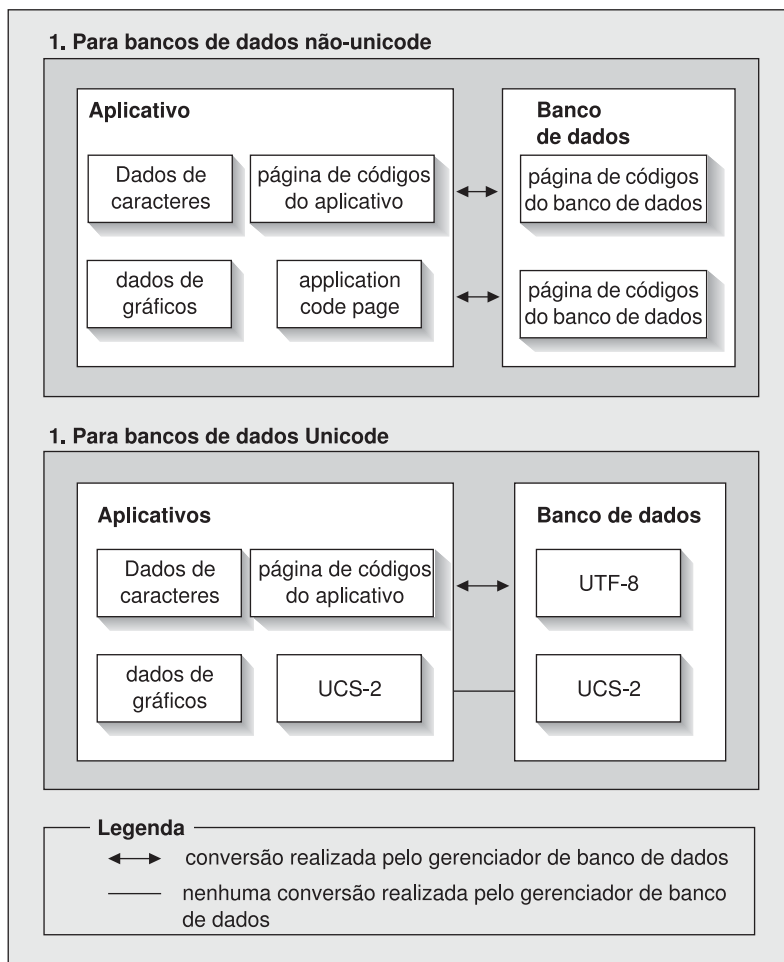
1. Para bancos de dados não-unicode

Aplicativo

Dados de caracteres

página de códigos do aplicativo

dados de gráficos

application code page

Banco de dados

página de códigos do banco de dados

página de códigos do banco de dados

1. Para bancos de dados Unicode

Aplicativos

Dados de caracteres

página de códigos do aplicativo

dados de gráficos

UCS-2

Banco de dados

UTF-8

UCS-2

Legenda

conversão realizada pelo gerenciador de banco de dados

nenhuma conversão realizada pelo gerenciador de banco de dados